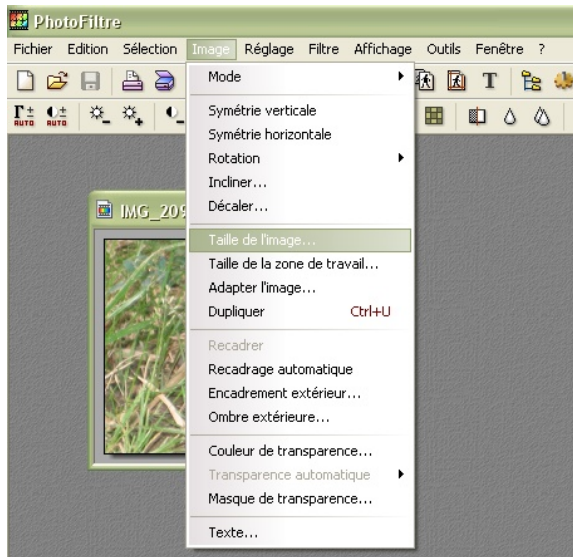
PhotoFiltre

Fichier Edition Sélection Image Réglage Filtre Affichage Outils Fenêtre ?

T

AUTO AUTO

IMG_209

Mode
Symétrie verticale
Symétrie horizontale
Rotation
Incliner...
Décaler...
Taille de l'image...
Taille de la zone de travail...
Adapter l'image...
Dupliquer Ctrl+U
Recadrer
Recadrage automatique
Encadrement extérieur...
Ombre extérieure...
Couleur de transparence...
Transparence automatique
Masque de transparence...
Texte...